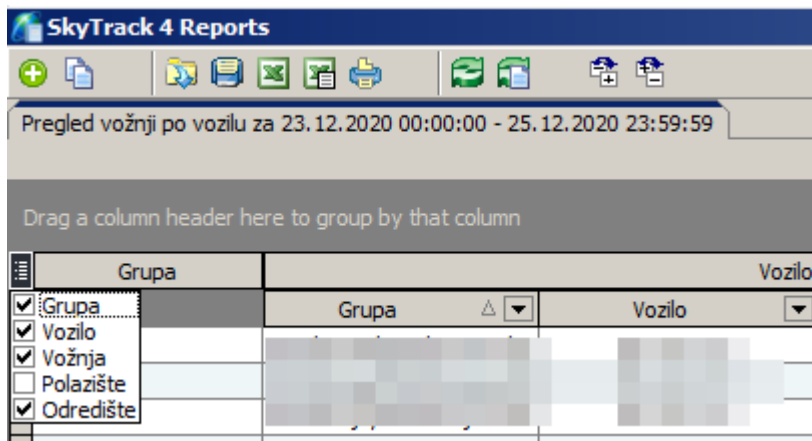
SkyTrack 4 Reports

Pregled vožnji po vozilu za 23.12.2020 00:00:00 - 25.12.2020 23:59:59

Drag a column header here to group by that column

Grupa

Vozilo

Grupa

Vozilo

☑ Grupa
☑ Vozilo
☑ Vožnja
☐ Polazište
☑ Odredište